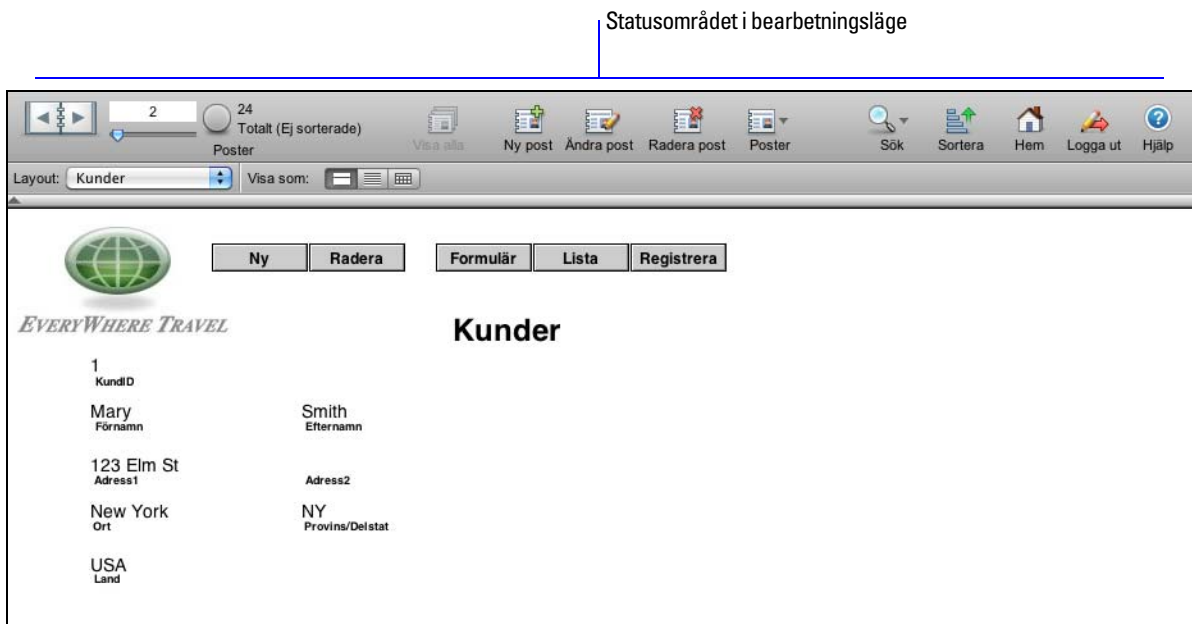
Statusområdet i bearbetningsläge

2
24
Totalt (Ej sorterade)
Poster

Visa alla
Ny post
Ändra post
Radera post
Poster
Sök
Sortera
Hem
Logga ut
Hjälp

Layout: Kunder
Visa som:

Ny
Radera
Formulär
Lista
Registrera

EVERYWHERE TRAVEL

Kunder

1
KundID

Mary
Förnamn

Smith
Efternamn

123 Elm St
Adress1

Adress2

New York
Ort

NY
Provins/Delstat

USA
Land